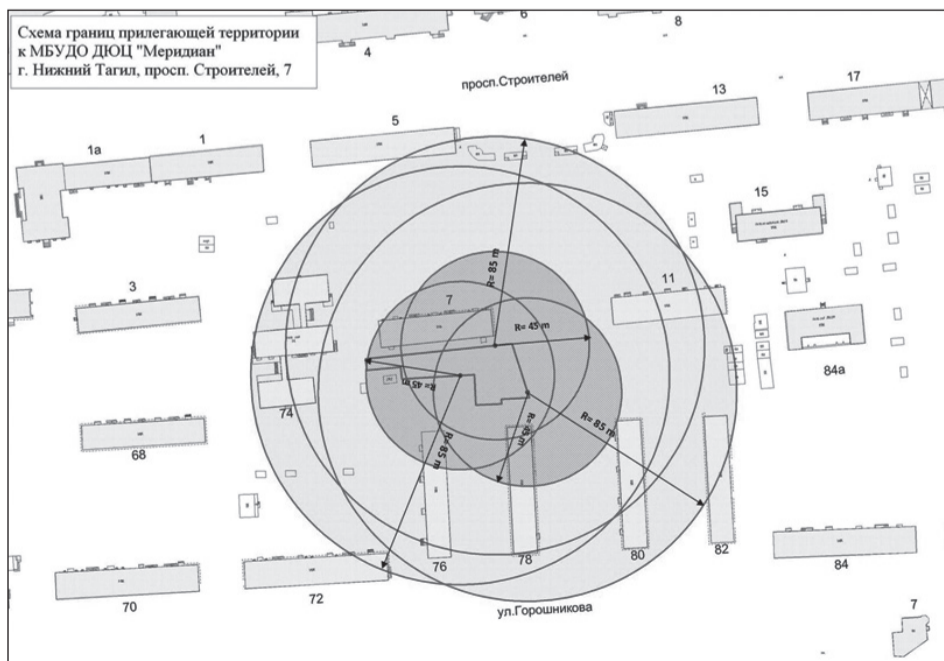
Схема границ прилегающей территории к МБУДО ДЮЦ "Меридиан" г. Нижний Тагил, просп. Строителей, 7

4
6
8
просп.Строителей
13
17
1а
1
5
15
3
7
11
R= 85 m
R= 45 m
R= 45 m
R= 45 m
R= 85 m
R= 85 m
84а
74
68
76
78
80
82
84
70
72
ул.Горошникова
7